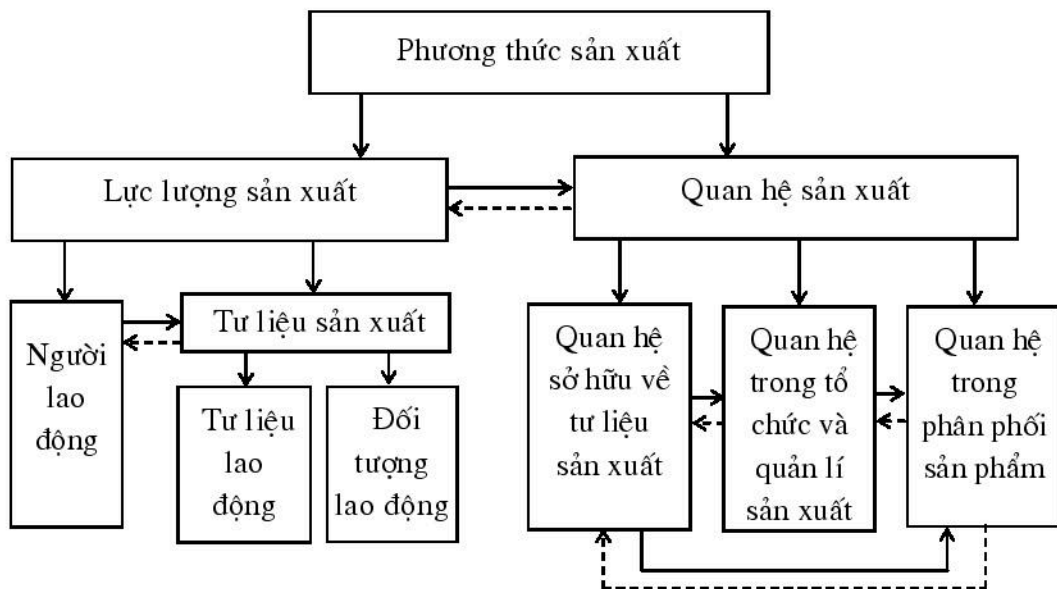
Phương thức sản xuất

Lực lượng sản xuất

Quan hệ sản xuất

Người lao động

Tư liệu sản xuất

Tư liệu lao động

Đối tượng lao động

Quan hệ sở hữu về tư liệu sản xuất

Quan hệ trong tổ chức và quản lí sản xuất

Quan hệ trong phân phối sản phẩm